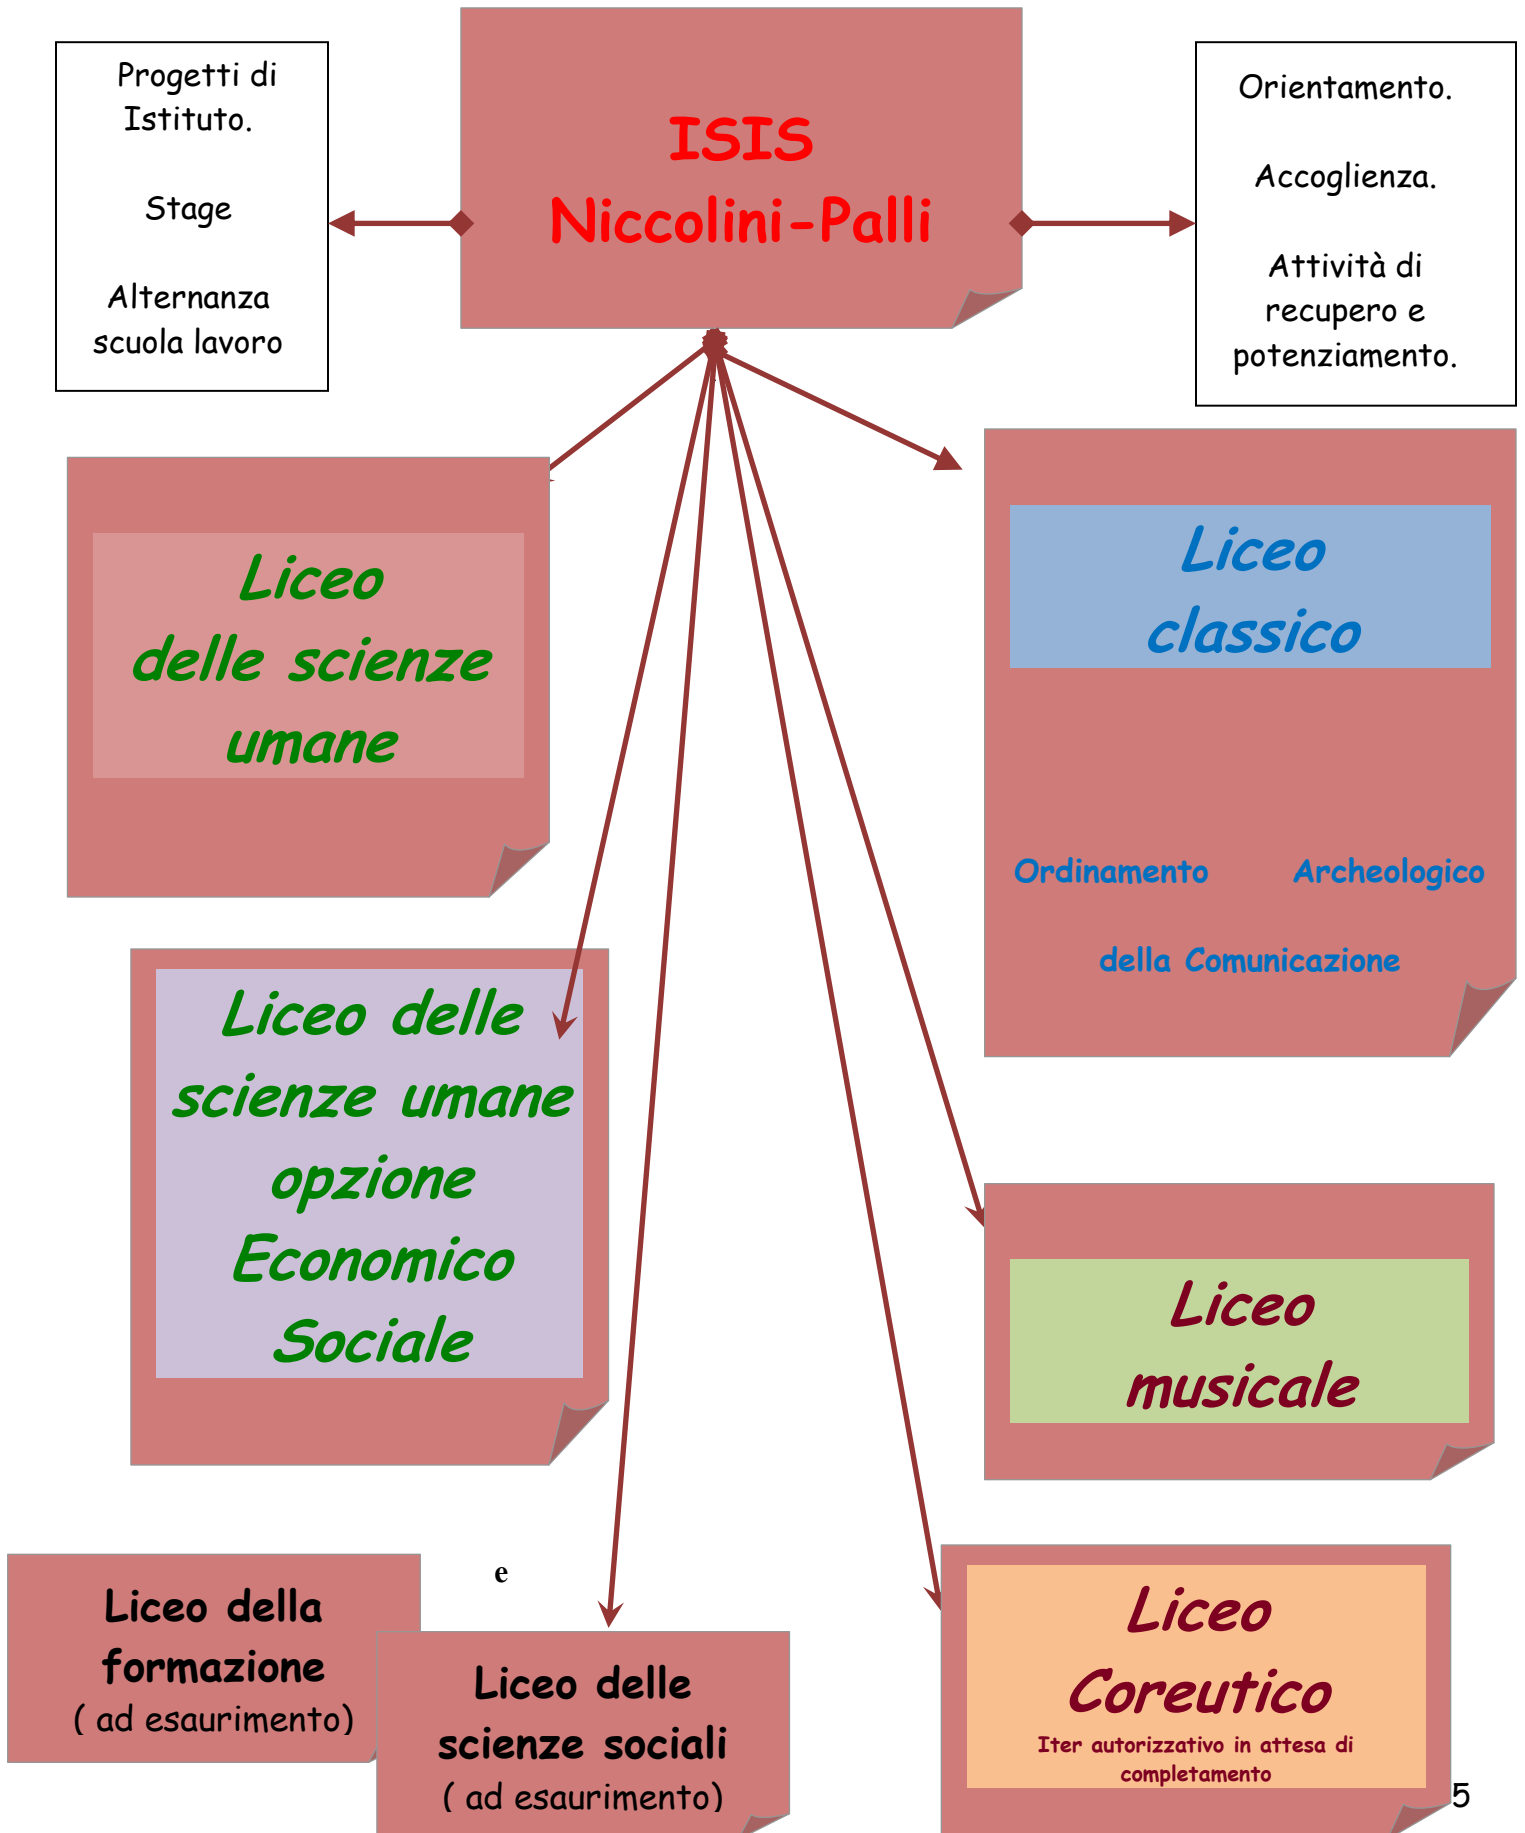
Progetti di Istituto.

Stage

Alternanza scuola lavoro

ISIS
Niccolini-Palli

Orientamento.

Accoglienza.

Attività di recupero e potenziamento.

Liceo delle scienze umane

Liceo classico

Ordinamento Archeologico

della Comunicazione

Liceo delle scienze umane opzione Economico Sociale

Liceo musicale

Liceo della formazione ( ad esaurimento)

e

Liceo delle scienze sociali ( ad esaurimento)

Liceo Coreutico
Iter autorizzativo in attesa di completamento

5